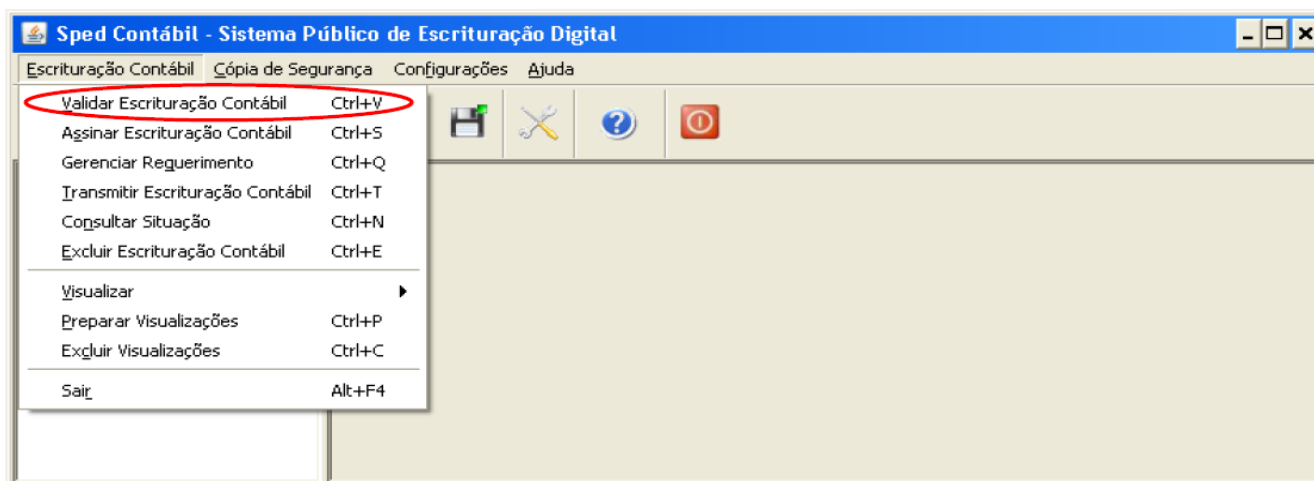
Sped Contábil - Sistema Público de Escrituração Digital

Escrituração Contábil  Cópia de Segurança  Configurações  Ajuda

Validar Escrituração Contábil  Ctrl+V
Assinar Escrituração Contábil  Ctrl+S
Gerenciar Requerimento  Ctrl+Q
Transmitir Escrituração Contábil  Ctrl+T
Consultar Situação  Ctrl+N
Excluir Escrituração Contábil  Ctrl+E

Visualizar
Preparar Visualizações  Ctrl+P
Excluir Visualizações  Ctrl+C

Sair  Alt+F4